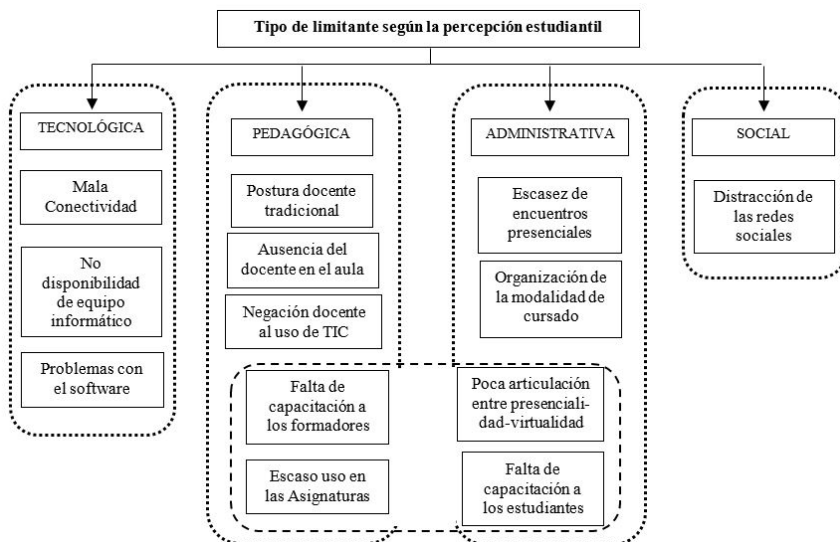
Tipo de limitante según la percepción estudiantil

TECNOLÓGICA

Mala Conectividad

No disponibilidad de equipo informático

Problemas con el software

PEDAGÓGICA

Postura docente tradicional

Ausencia del docente en el aula

Negación docente al uso de TIC

Falta de capacitación a los formadores

Escaso uso en las Asignaturas

ADMINISTRATIVA

Escasez de encuentros presenciales

Organización de la modalidad de cursado

Poca articulación entre presencialidad-virtualidad

Falta de capacitación a los estudiantes

SOCIAL

Distracción de las redes sociales